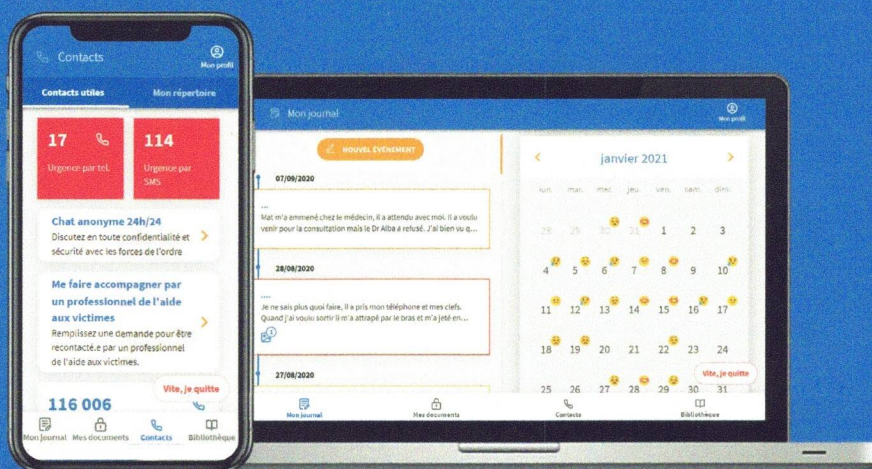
Contacts

Mon profil

Contacts utiles

Mon répertoire

17

Urgence par tel.

114

Urgence par SMS

Chat anonyme 24h/24

Discutez en toute confidentialité et sécurité avec les forces de l'ordre

Me faire accompagner par un professionnel de l'aide aux victimes

Remplissez une demande pour être recontacté.e par un professionnel de l'aide aux victimes.

Vite, je quitte

116 006

Mon journal

Mes documents

Contacts

Bibliothèque

Mon journal

Mon profil

NOUVEL ÉVÉNEMENT

07/09/2020

Mat m'a emmené chez le médecin, il a attendu avec moi. Il a voulu venir pour la consultation mais le Dr Alba a refusé. J'ai bien vu q...

28/08/2020

Je ne sais plus quoi faire, il a pris mon téléphone et mes clefs. Quand j'ai voulu sortir il m'a attrapé par le bras et m'a jeté en...

27/08/2020

janvier 2021

lun. mar. mer. jeu. ven. sam. dim.

| 28 | 29 | 30 | 31 | 1 | 2 | 3 |
|---|---|---|---|---|---|---|
| 4 | 5 | 6 | 7 | 8 | 9 | 10 |
| 11 | 12 | 13 | 14 | 15 | 16 | 17 |
| 18 | 19 | 20 | 21 | 22 | 23 | 24 |
| 25 | 26 | 27 | 28 | 29 | 30 | 31 |

Vite, je quitte

Mon journal

Mes documents

Contacts

Bibliothèque